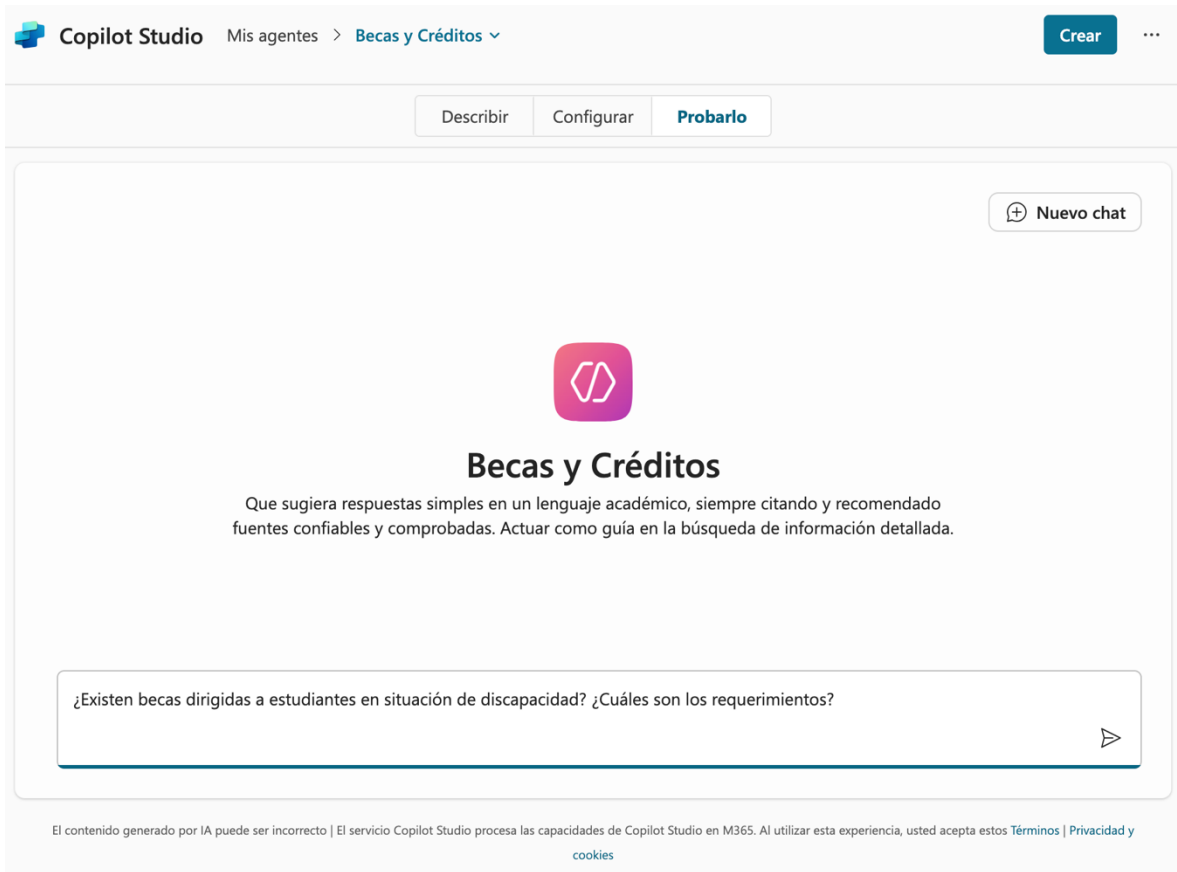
Copilot Studio Mis agentes > Becas y Créditos

Crear ...

Describir Configurar Probarlo

Nuevo chat

Becas y Créditos

Que sugiera respuestas simples en un lenguaje académico, siempre citando y recomendado fuentes confiables y comprobadas. Actuar como guía en la búsqueda de información detallada.

¿Existen becas dirigidas a estudiantes en situación de discapacidad? ¿Cuáles son los requerimientos?

El contenido generado por IA puede ser incorrecto | El servicio Copilot Studio procesa las capacidades de Copilot Studio en M365. Al utilizar esta experiencia, usted acepta estos Términos | Privacidad y cookies